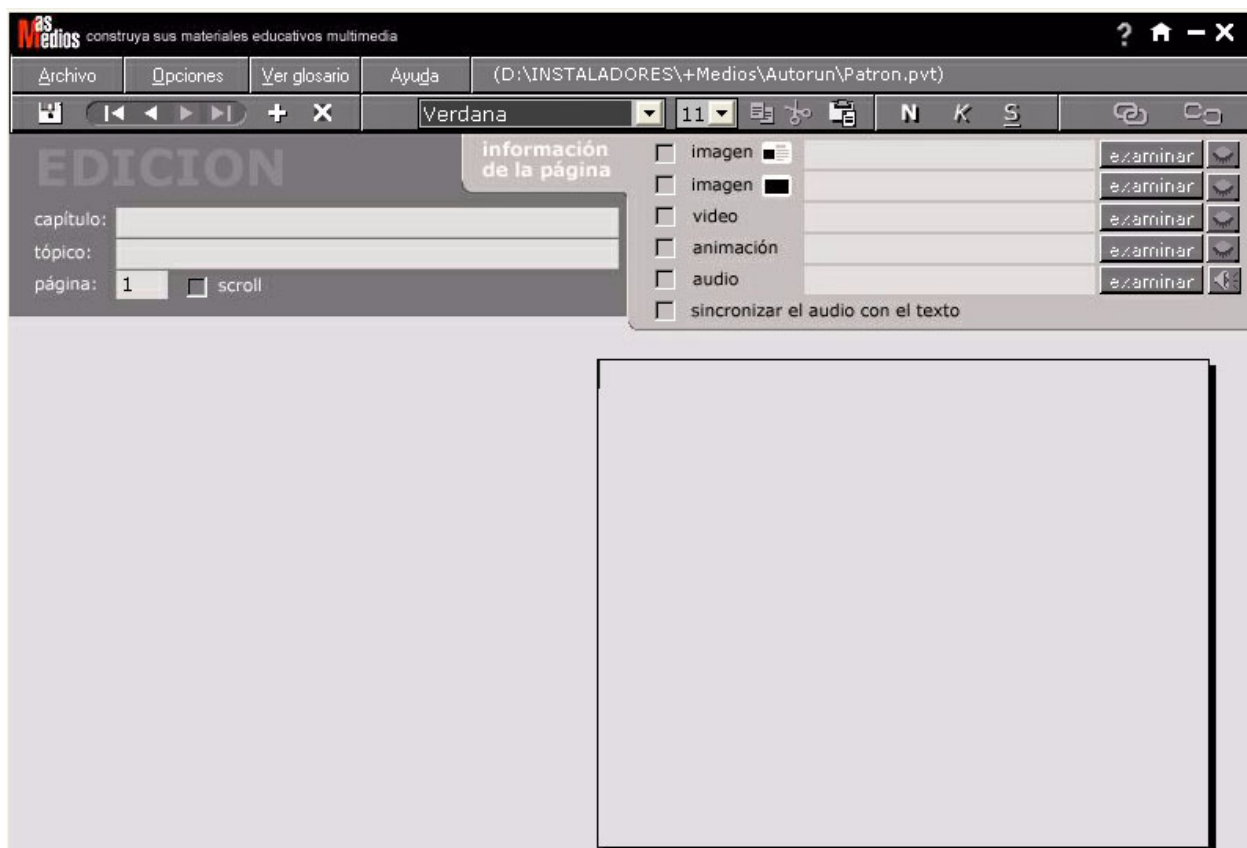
Mas Medios construya sus materiales educativos multimedia

? – X

Archivo Opciones Ver glosario Ayuda (D:\INSTALADORES\+Medios\Autorun\Patron.pvt)

Verdana 11 N K S

EDICION

capítulo:
tópico:
página: 1 scroll

información de la página

imagen examinar
imagen examinar
video examinar
animación examinar
audio examinar
sincronizar el audio con el texto